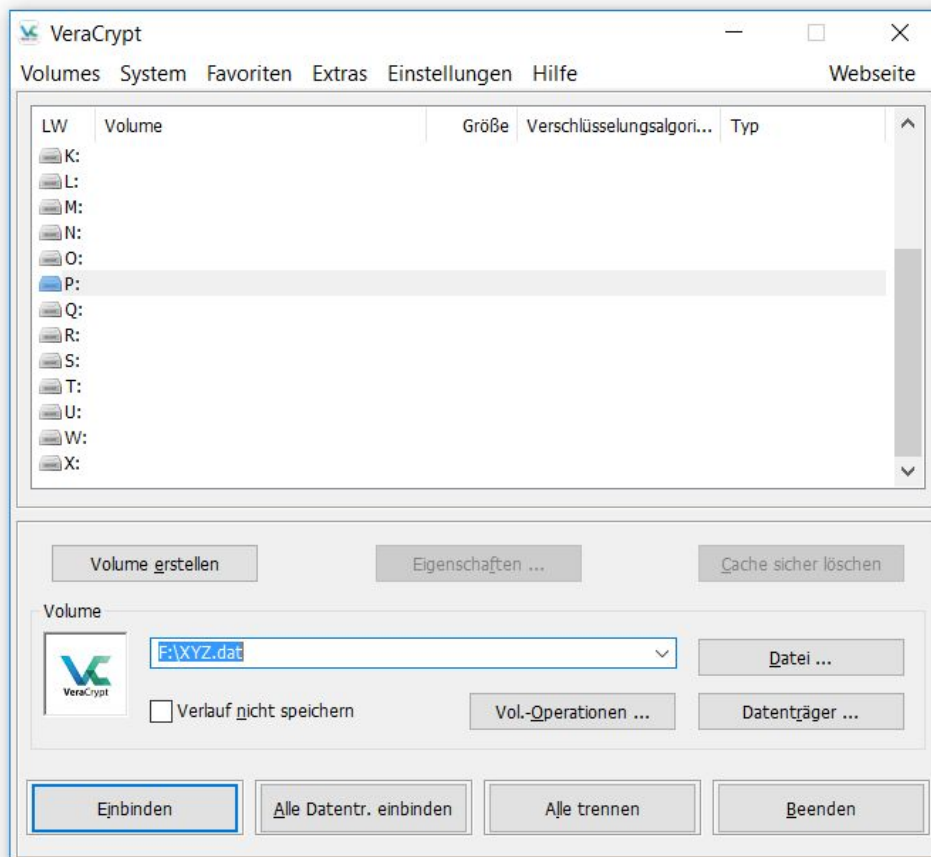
VeraCrypt

Volumes System Favoriten Extras Einstellungen Hilfe Webseite

| LW | Volume | Größe | Verschlüsselungsalgori... | Typ |
|---|---|---|---|---|
| K: | | | | |
| L: | | | | |
| M: | | | | |
| N: | | | | |
| O: | | | | |
| P: | | | | |
| Q: | | | | |
| R: | | | | |
| S: | | | | |
| T: | | | | |
| U: | | | | |
| W: | | | | |
| X: | | | | |

Volume erstellen Eigenschaften ... Cache sicher löschen

Volume

VeraCrypt

F:\XYZ.dat

Datei ...

Verlauf nicht speichern

Vol.-Operationen ...

Datenträger ...

Einbinden Alle Datentr. einbinden Alle trennen Beenden